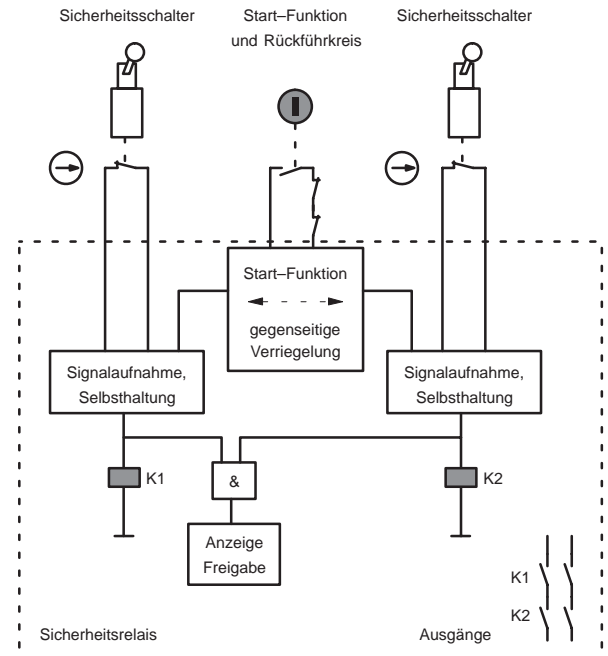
Sicherheitsschalter

Start–Funktion und Rückführkreis

Sicherheitsschalter

Start–Funktion

gegenseitige Verriegelung

Signalaufnahme, Selbsthaltung

Signalaufnahme, Selbsthaltung

K1

&

K2

Anzeige Freigabe

K1

K2

Sicherheitsrelais

Ausgänge